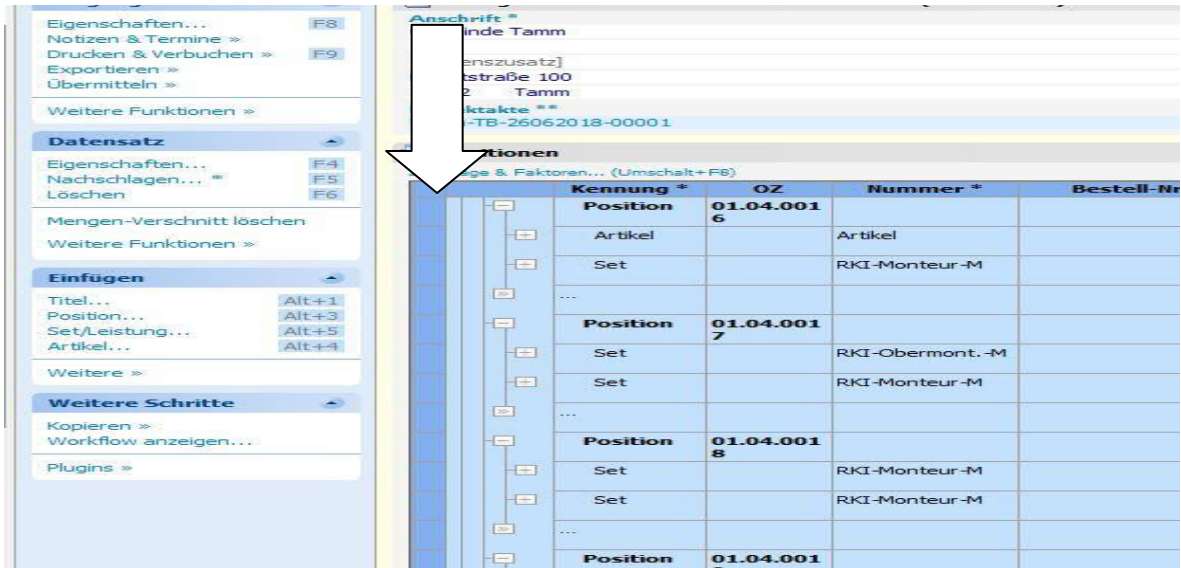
Eigenschaften... F8
Notizen & Termine »
Drucken & Verbuchen » F9
Exportieren »
Übermitteln »
Weitere Funktionen »

Datensatz
Eigenschaften... F4
Nachschlagen... * F5
Löschen F6
Mengen-Verschnitt löschen
Weitere Funktionen »

Einfügen
Titel... Alt+1
Position... Alt+3
Set/Leistung... Alt+5
Artikel... Alt+4
Weitere »

Weitere Schritte
Kopieren »
Workflow anzeigen...
Plugins »

Anschrift *
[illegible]inde Tamm
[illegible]enszusatz]
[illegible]tstraße 100
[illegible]2 Tamm
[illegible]ktakte **
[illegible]-TB-26062018-00001

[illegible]tionen
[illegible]ge & Faktoren... (Umschalt+F8)

| Kennung * | OZ | Nummer * | Bestell-N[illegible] |
|---|---|---|---|
| Position | 01.04.0016 | | |
| Artikel | | Artikel | |
| Set | | RKI-Monteur-M | |
| ... | | | |
| Position | 01.04.0017 | | |
| Set | | RKI-Obermont.-M | |
| Set | | RKI-Monteur-M | |
| ... | | | |
| Position | 01.04.0018 | | |
| Set | | RKI-Monteur-M | |
| Set | | RKI-Monteur-M | |
| ... | | | |
| Position | 01.04.001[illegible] | | |